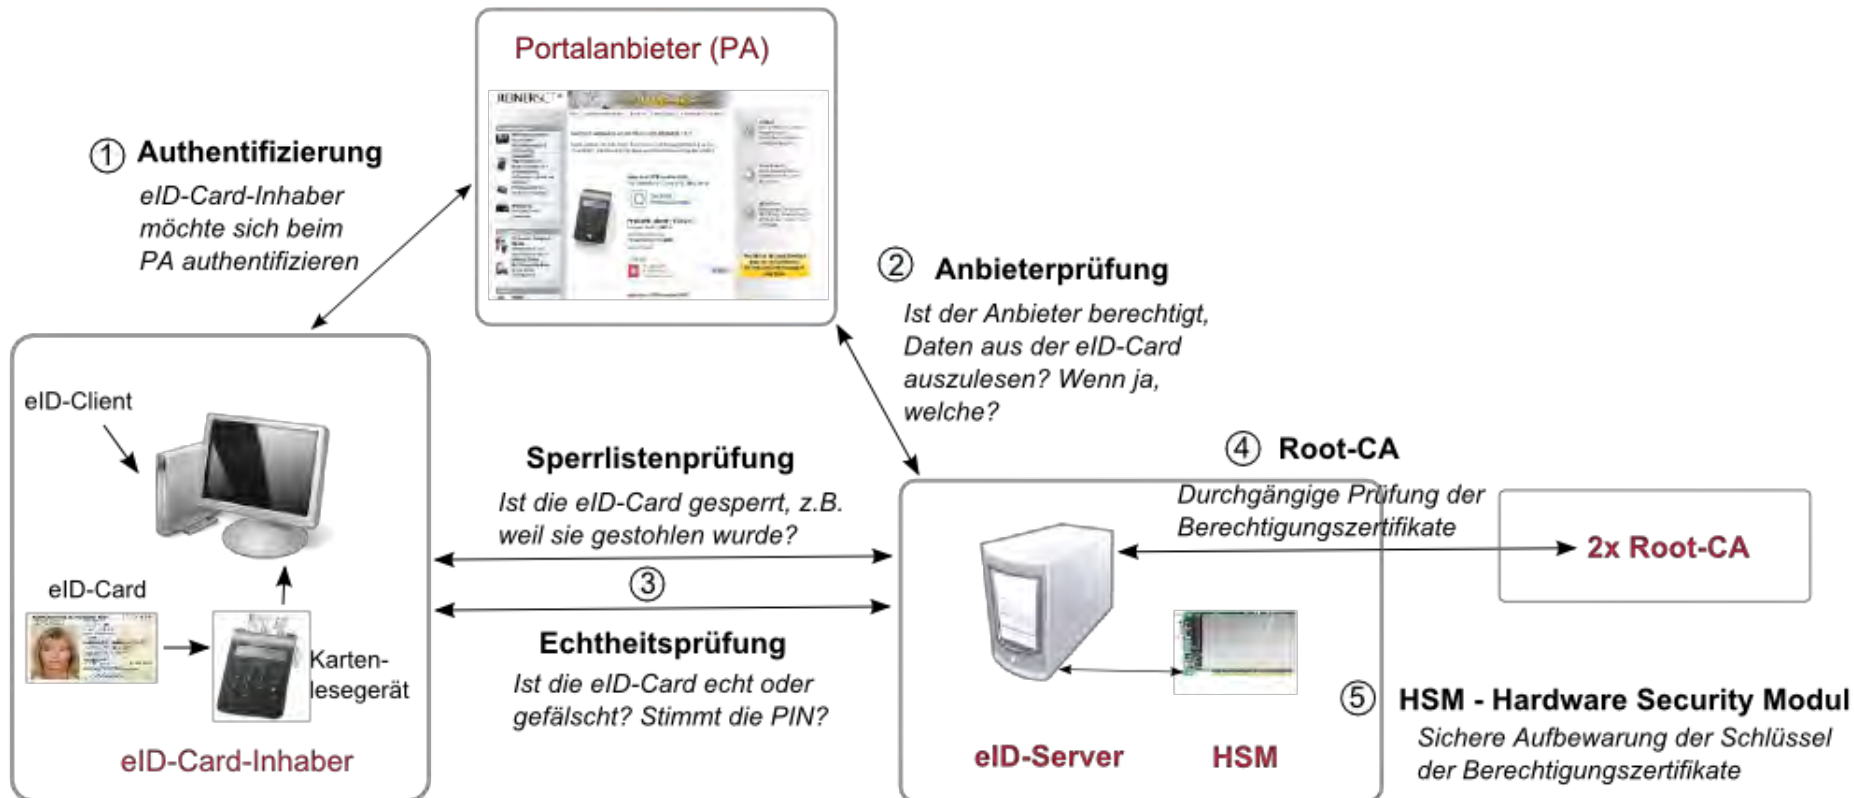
Portalanbieter (PA)

REINERSCT

① Authentifizierung
eID-Card-Inhaber möchte sich beim PA authentifizieren

② Anbieterprüfung
Ist der Anbieter berechtigt, Daten aus der eID-Card auszulesen? Wenn ja, welche?

eID-Client

eID-Card

Karten-lesegerät

eID-Card-Inhaber

Sperrlistenprüfung
Ist die eID-Card gesperrt, z.B. weil sie gestohlen wurde?

③

Echtheitsprüfung
Ist die eID-Card echt oder gefälscht? Stimmt die PIN?

④ Root-CA
Durchgängige Prüfung der Berechtigungszertifikate

2x Root-CA

eID-Server

HSM

⑤ HSM - Hardware Security Modul
Sichere Aufbewarung der Schlüssel der Berechtigungszertifikate